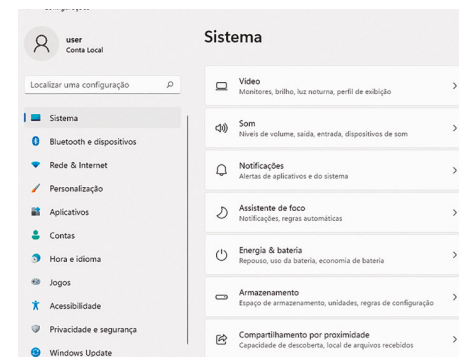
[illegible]

user
Conta Local

Localizar uma configuração

Sistema
Bluetooth e dispositivos
Rede & Internet
Personalização
Aplicativos
Contas
Hora e idioma
Jogos
Acessibilidade
Privacidade e segurança
Windows Update

Sistema

Vídeo
Monitores, brilho, luz noturna, perfil de exibição

Som
Níveis de volume, saída, entrada, dispositivos de som

Notificações
Alertas de aplicativos e do sistema

Assistente de foco
Notificações, regras automáticas

Energia & bateria
Repouso, uso da bateria, economia de bateria

Armazenamento
Espaço de armazenamento, unidades, regras de configuração

Compartilhamento por proximidade
Capacidade de descoberta, local de arquivos recebidos